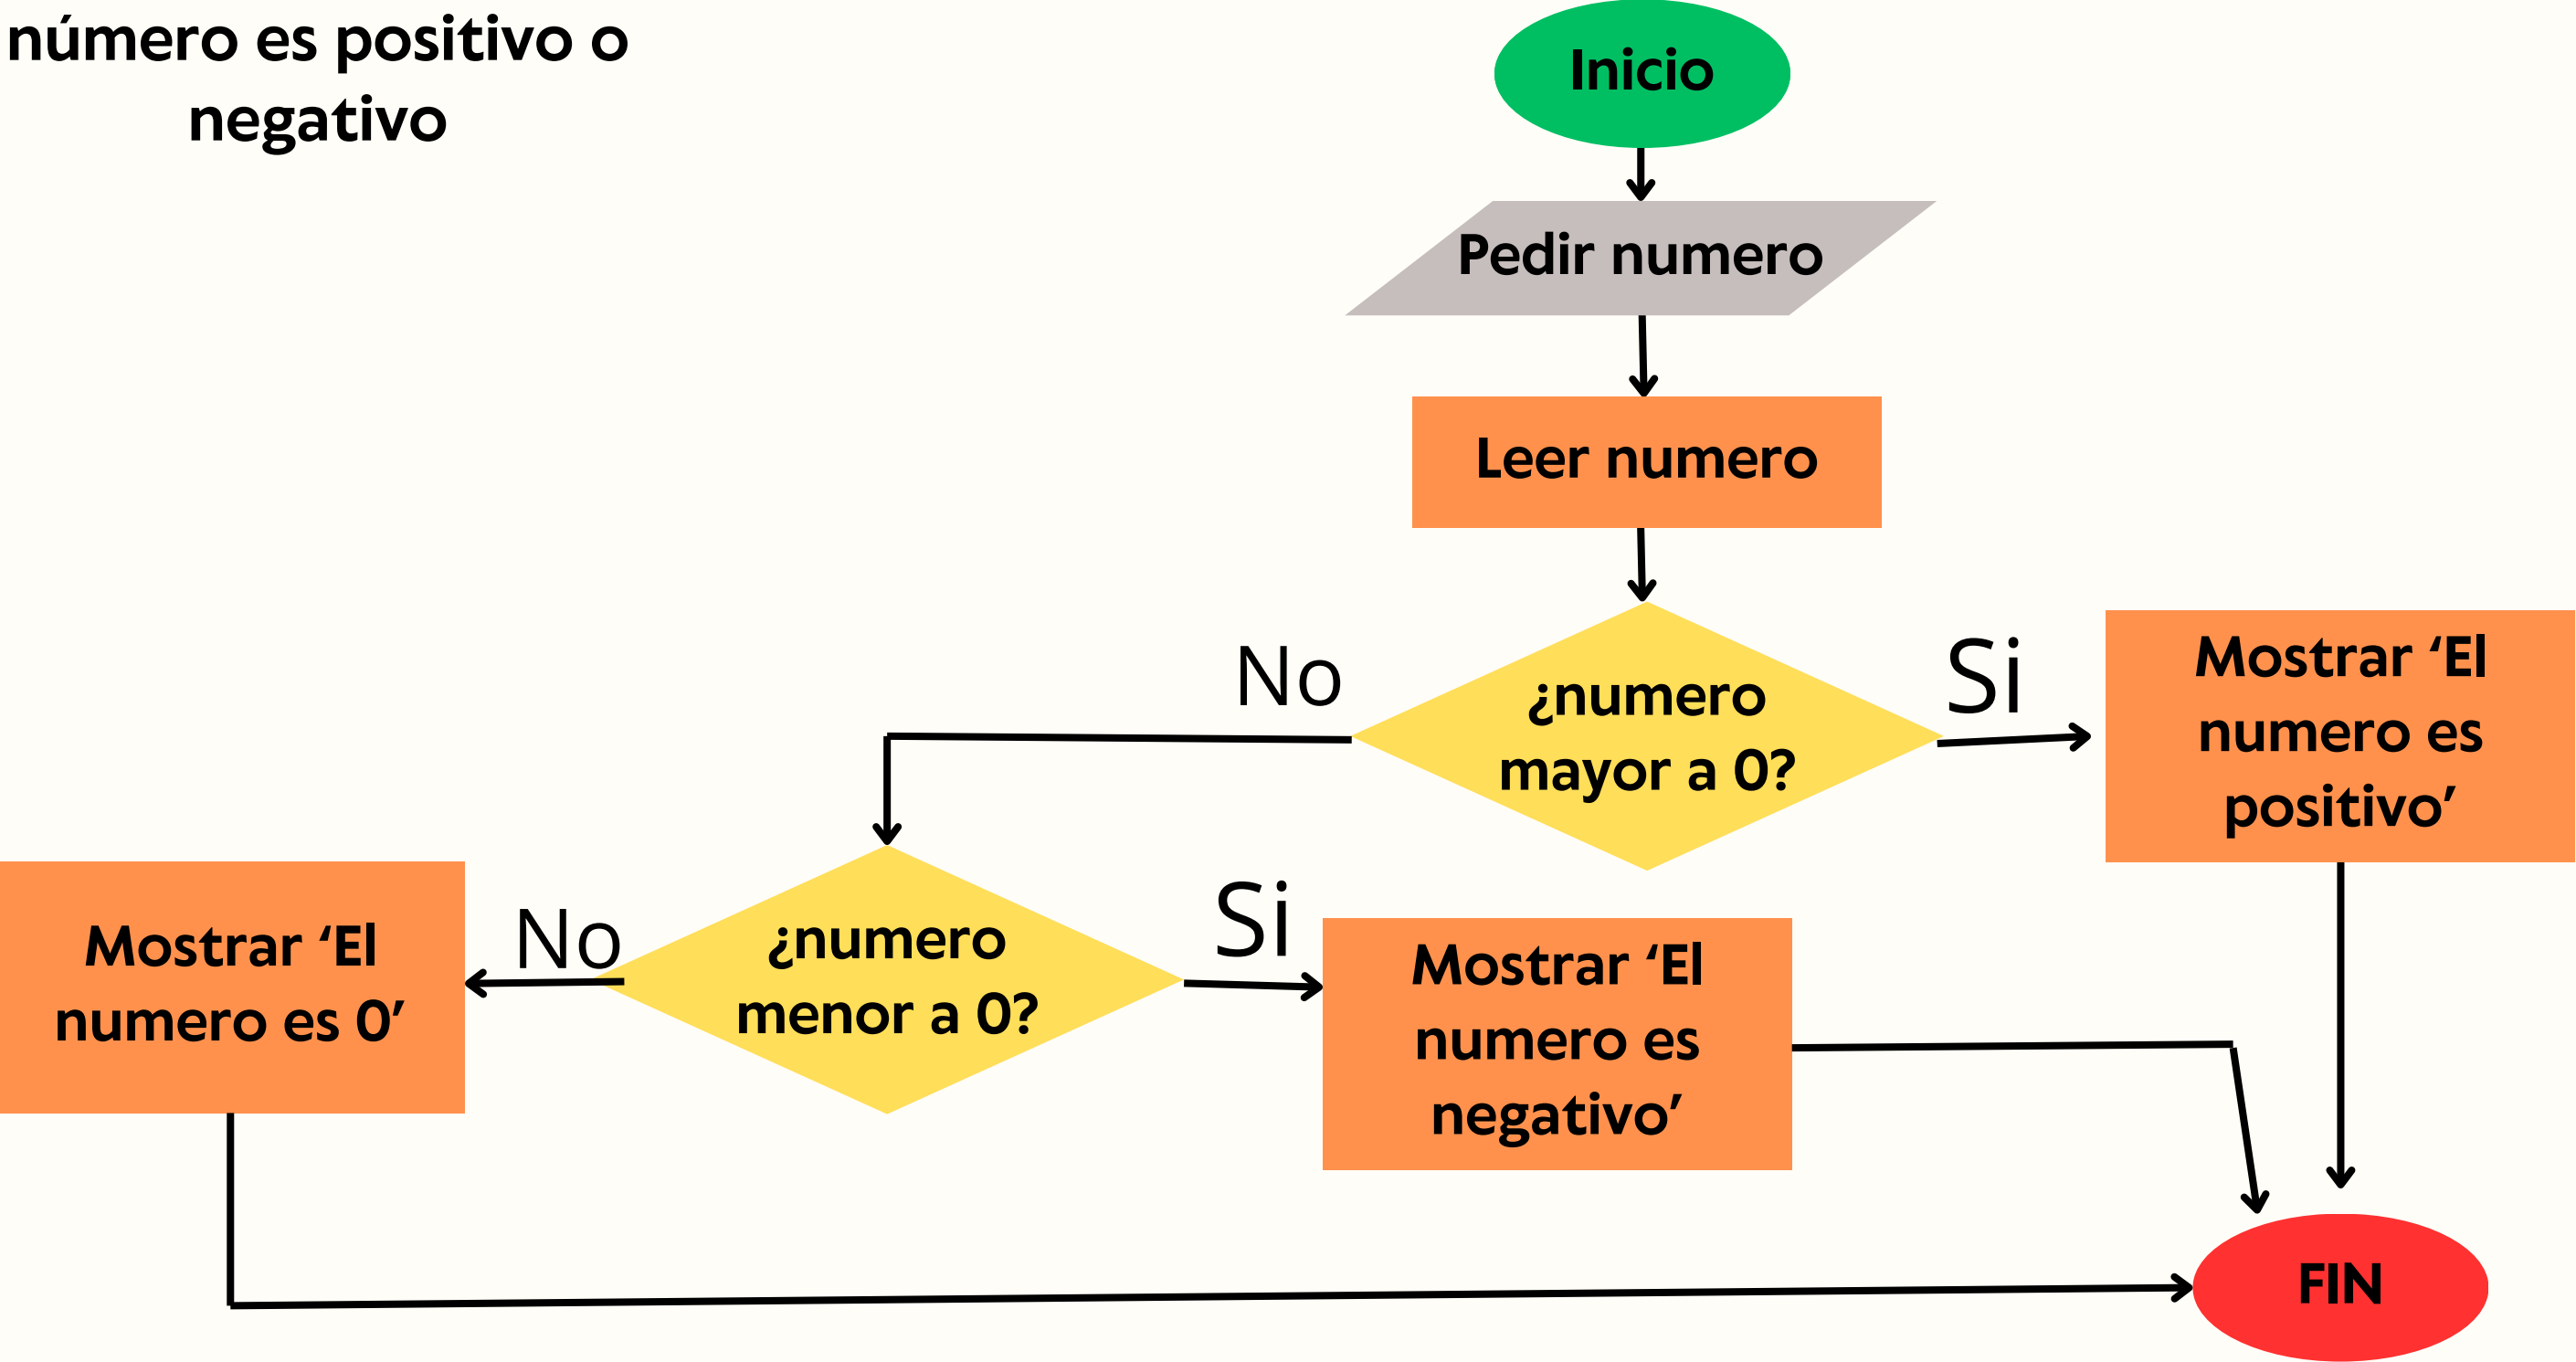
número es positivo o negativo

Inicio

Pedir numero

Leer numero

No

¿numero mayor a 0?

Si

Mostrar ‘El numero es positivo’

¿numero menor a 0?

No

Si

Mostrar ‘El numero es 0’

Mostrar ‘El numero es negativo’

FIN